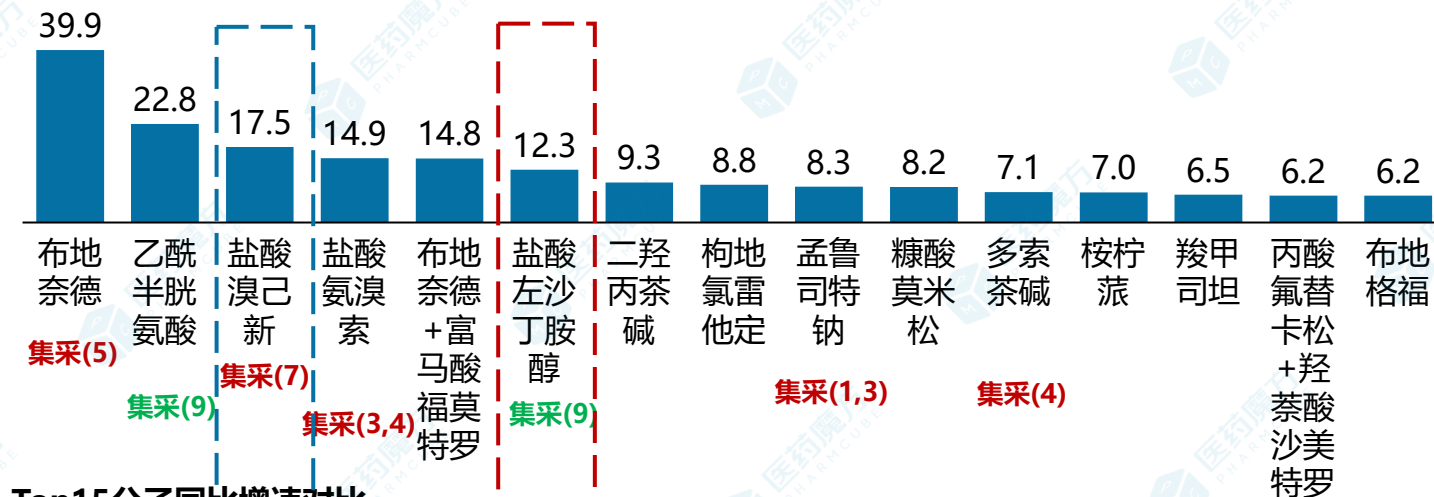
39.9
22.8
17.5
14.9
14.8
12.3
9.3
8.8
8.3
8.2
7.1
7.0
6.5
6.2
6.2

布地奈德
集采(5)

乙酰半胱氨酸
集采(9)

盐酸溴己新
集采(7)

盐酸氨溴索
集采(3,4)

布地奈德+富马酸福莫特罗

盐酸左沙丁胺醇
集采(9)

二羟丙茶碱

枸地氯雷他定

孟鲁司特钠
集采(1,3)

糠酸莫米松

多索茶碱
集采(4)

桉柠蒎

羧甲司坦

丙酸氟替卡松+羟萘酸沙美特罗

布地格福

医药魔方 PHARMCUBE

Top15分子同比增速对比